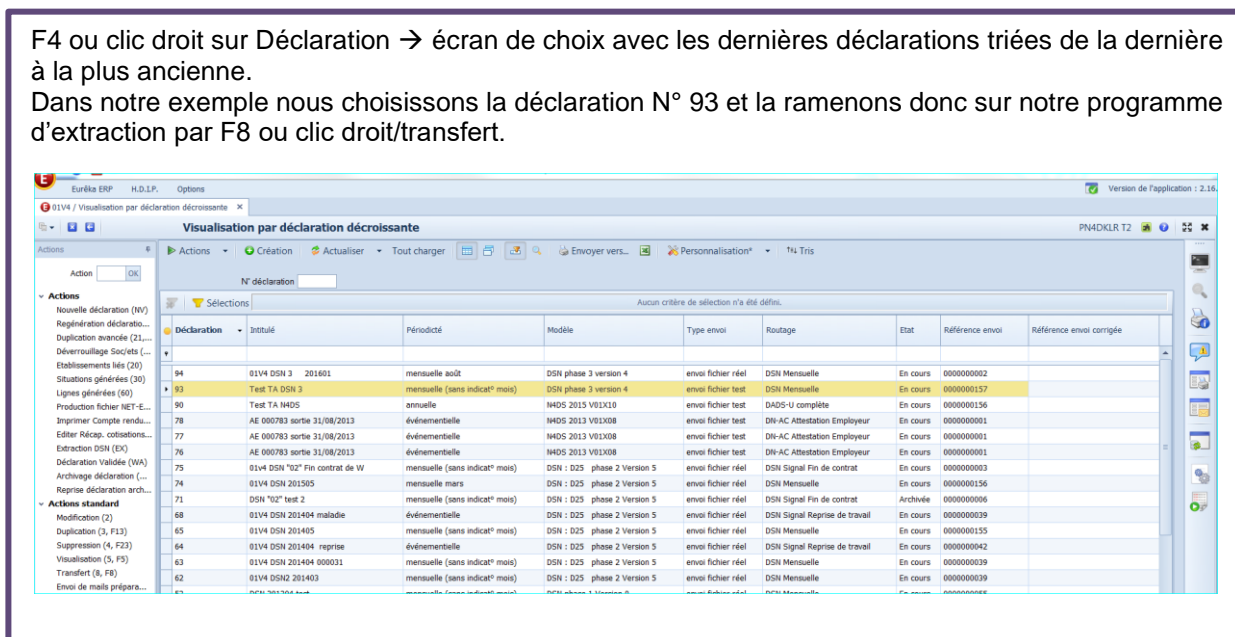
F4 ou clic droit sur Déclaration → écran de choix avec les dernières déclarations triées de la dernière à la plus ancienne.
Dans notre exemple nous choisissons la déclaration N° 93 et la ramenons donc sur notre programme d'extraction par F8 ou clic droit/transfert.

Eurêka ERP H.D.I.P. Options

Version de l'application : 2.16.

01V4 / Visualisation par déclaration décroissante ×

Visualisation par déclaration décroissante

PN4DKLR T2

Actions

Action OK

Actions
Nouvelle déclaration (NV)
Regénération déclaratio...
Duplication avancée (21,...
Déverrouillage Soc/ets (...
Etablissements liés (20)
Situations générées (30)
Lignes générées (60)
Production fichier NET-E...
Imprimer Compte rendu...
Editer Récap. cotisations...
Extraction DSN (EX)
Déclaration Validée (WA)
Archivage déclaration (...
Reprise déclaration arch...

Actions standard
Modification (2)
Duplication (3, F13)
Suppression (4, F23)
Visualisation (5, F5)
Transfert (8, F8)
Envoi de mails prépara...

Actions Création Actualiser Tout charger Envoyer vers... Personnalisation* Tris

N° déclaration

Sélections

Aucun critère de sélection n'a été défini.

| Déclaration | Intitulé | Périodicté | Modèle | Type envoi | Routage | Etat | Référence envoi | Référence envoi corrigée |
|---|---|---|---|---|---|---|---|---|
| 94 | 01V4 DSN 3 201601 | mensuelle août | DSN phase 3 version 4 | envoi fichier réel | DSN Mensuelle | En cours | 0000000002 | |
| 93 | Test TA DSN 3 | mensuelle (sans indicat° mois) | DSN phase 3 version 4 | envoi fichier test | DSN Mensuelle | En cours | 0000000157 | |
| 90 | Test TA N4DS | annuelle | N4DS 2015 V01X10 | envoi fichier test | DADS-U complète | En cours | 0000000156 | |
| 78 | AE 000783 sortie 31/08/2013 | événementielle | N4DS 2013 V01X08 | envoi fichier test | DN-AC Attestation Employeur | En cours | 0000000001 | |
| 77 | AE 000783 sortie 31/08/2013 | événementielle | N4DS 2013 V01X08 | envoi fichier test | DN-AC Attestation Employeur | En cours | 0000000001 | |
| 76 | AE 000783 sortie 31/08/2013 | événementielle | N4DS 2013 V01X08 | envoi fichier test | DN-AC Attestation Employeur | En cours | 0000000001 | |
| 75 | 01v4 DSN "02" Fin contrat de W | mensuelle (sans indicat° mois) | DSN : D25 phase 2 Version 5 | envoi fichier réel | DSN Signal Fin de contrat | En cours | 0000000003 | |
| 74 | 01V4 DSN 201505 | mensuelle mars | DSN : D25 phase 2 Version 5 | envoi fichier test | DSN Mensuelle | En cours | 0000000156 | |
| 71 | DSN "02" test 2 | mensuelle (sans indicat° mois) | DSN : D25 phase 2 Version 5 | envoi fichier réel | DSN Signal Fin de contrat | Archivée | 0000000006 | |
| 68 | 01V4 DSN 201404 maladie | événementielle | DSN : D25 phase 2 Version 5 | envoi fichier réel | DSN Signal Reprise de travail | En cours | 0000000039 | |
| 65 | 01V4 DSN 201405 | mensuelle (sans indicat° mois) | DSN : D25 phase 2 Version 5 | envoi fichier réel | DSN Mensuelle | En cours | 0000000155 | |
| 64 | 01V4 DSN 201404 reprise | événementielle | DSN : D25 phase 2 Version 5 | envoi fichier réel | DSN Signal Reprise de travail | En cours | 0000000042 | |
| 63 | 01V4 DSN 201404 000031 | mensuelle (sans indicat° mois) | DSN : D25 phase 2 Version 5 | envoi fichier réel | DSN Mensuelle | En cours | 0000000039 | |
| 62 | 01V4 DSN2 201403 | mensuelle (sans indicat° mois) | DSN : D25 phase 2 Version 5 | envoi fichier réel | DSN Mensuelle | En cours | 0000000039 | |